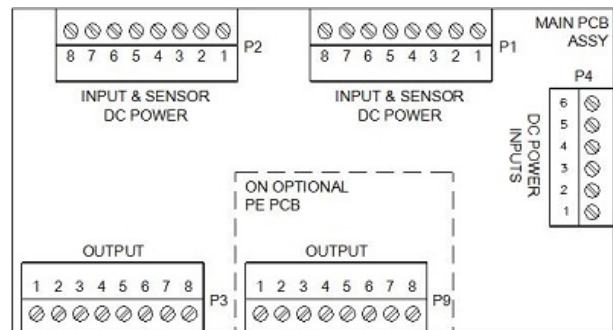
8 7 6 5 4 3 2 1 P2

INPUT & SENSOR
DC POWER

8 7 6 5 4 3 2 1 P1

INPUT & SENSOR
DC POWER

MAIN PCB
ASSY

P4

6
5
4
3
2
1

DC POWER
INPUTS

ON OPTIONAL
PE PCB

OUTPUT

1 2 3 4 5 6 7 8 P3

OUTPUT

1 2 3 4 5 6 7 8 P9